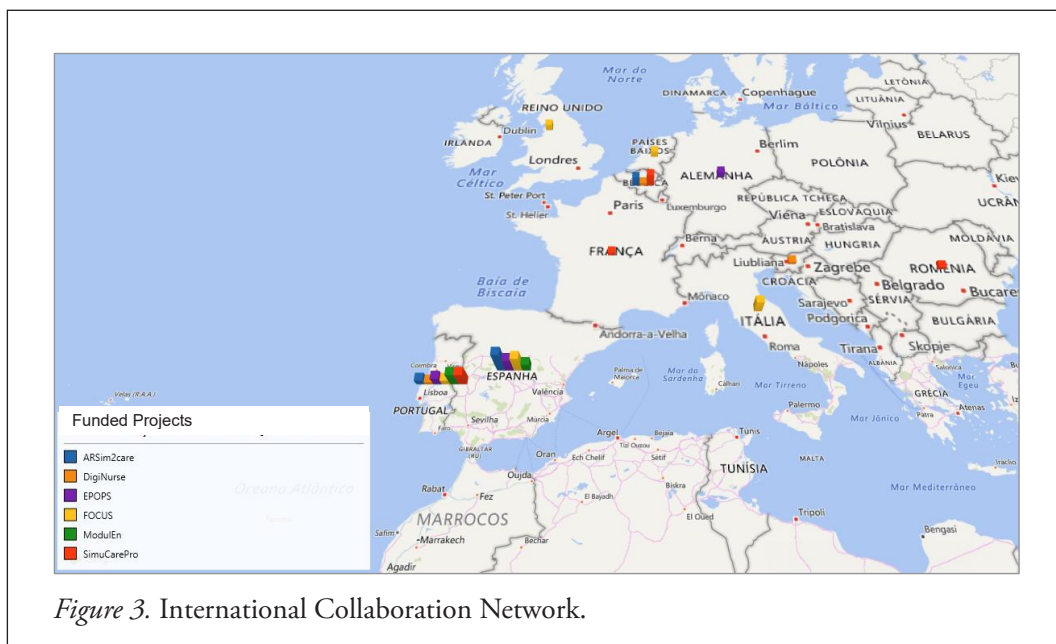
Mar do Norte
DINAMARCA Copenhague
LETÔNIA
LITUÂNIA
Mar Báltico
Vilnius
BELARUS
REINO UNIDO
IRLANDA
Dublin
PAÍSES BAIXOS
Berlim
POLÔNIA
Londres
Mar Céltico
BÉLGICA
ALEMANHA
Kiev
St. Peter Port
REPÚBLICA TCHECA
UCRÂN
St. Helier
Paris
Luxemburgo
Viena
ESLOVÁQUIA
Bratislava
FRANÇA
Berna
ÁUSTRIA
HUNGRIA
MOLDÁVIA
Liubliana
Zagrebe
ROMÊNIA
Baía de Biscaia
CROÁCIA
Belgrado
Bucare
Mônaco
Sarajevo
SÉRVIA
ITÁLIA
Podgorica
BULGÁRIA
Andorra-a-Velha
Roma
Tirana
Skopje
ALBÂNIA
Coimbra
ESPANHA
Palma de Maiorca
Mar da Sardenha
Nápoles
Lisboa
Valência
Cálhari
Mar Tirreno
Mar Egeu
PORTUGAL
Sevilha
Múrcia
Palermo
GRÉCIA
Mar Jônico
Atenas
Argel
Bejaia
Túnis
Oran
Ech Chelif
Tizi Ouzou
Sétif
TUNÍSIA
MALTA
Oujda
Biskra
Rabat
Fez
El Bayadh
Mar Mediterrâneo
El Oued
Trípoli
MARROCOS
Bengasi
Safim
Marrakech
Bechar
Agadir
Oceano Atlântico

Funded Projects
ARSim2care
DigiNurse
EPOPS
FOCUS
ModulEn
SimuCarePro

Figure 3. International Collaboration Network.